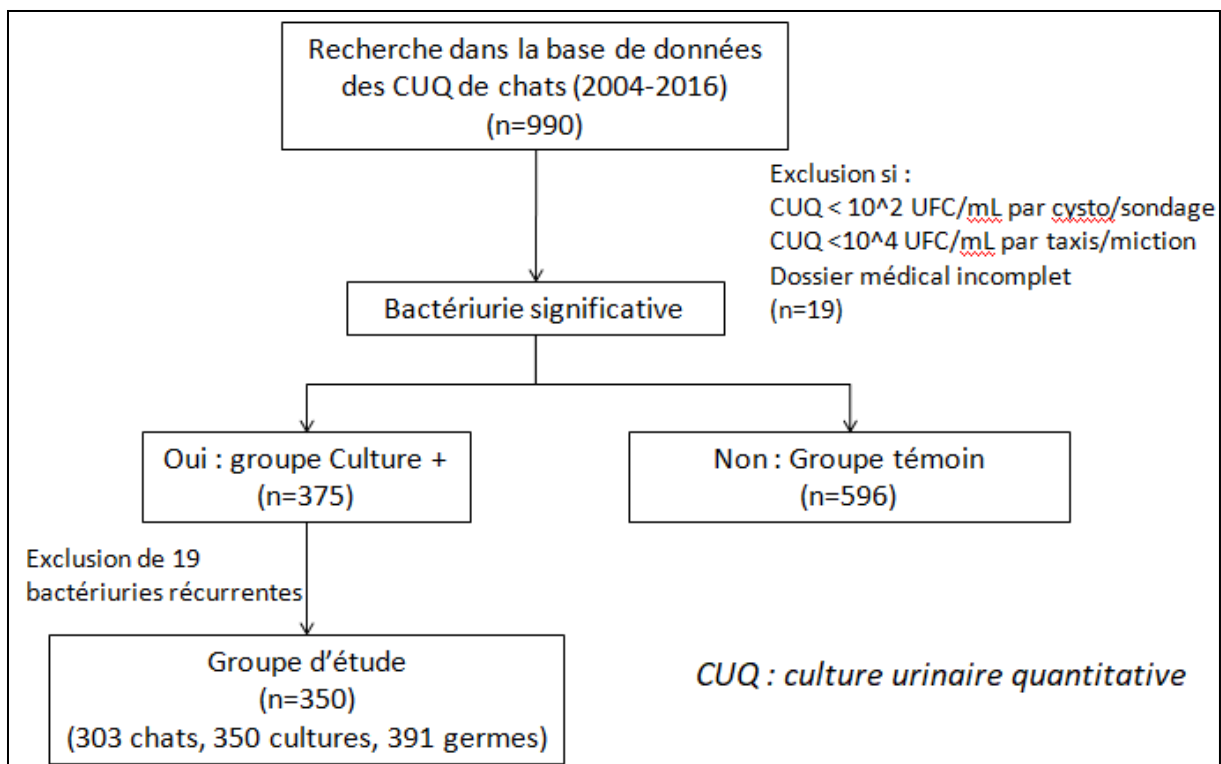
Recherche dans la base de données des CUQ de chats (2004-2016)
(n=990)

Exclusion si :
CUQ < 10^2 UFC/mL par cysto/sondage
CUQ <10^4 UFC/mL par taxis/miction
Dossier médical incomplet
(n=19)

Bactériurie significative

Oui : groupe Culture +
(n=375)

Non : Groupe témoin
(n=596)

Exclusion de 19 bactériuries récurrentes

Groupe d'étude
(n=350)
(303 chats, 350 cultures, 391 germes)

CUQ : culture urinaire quantitative